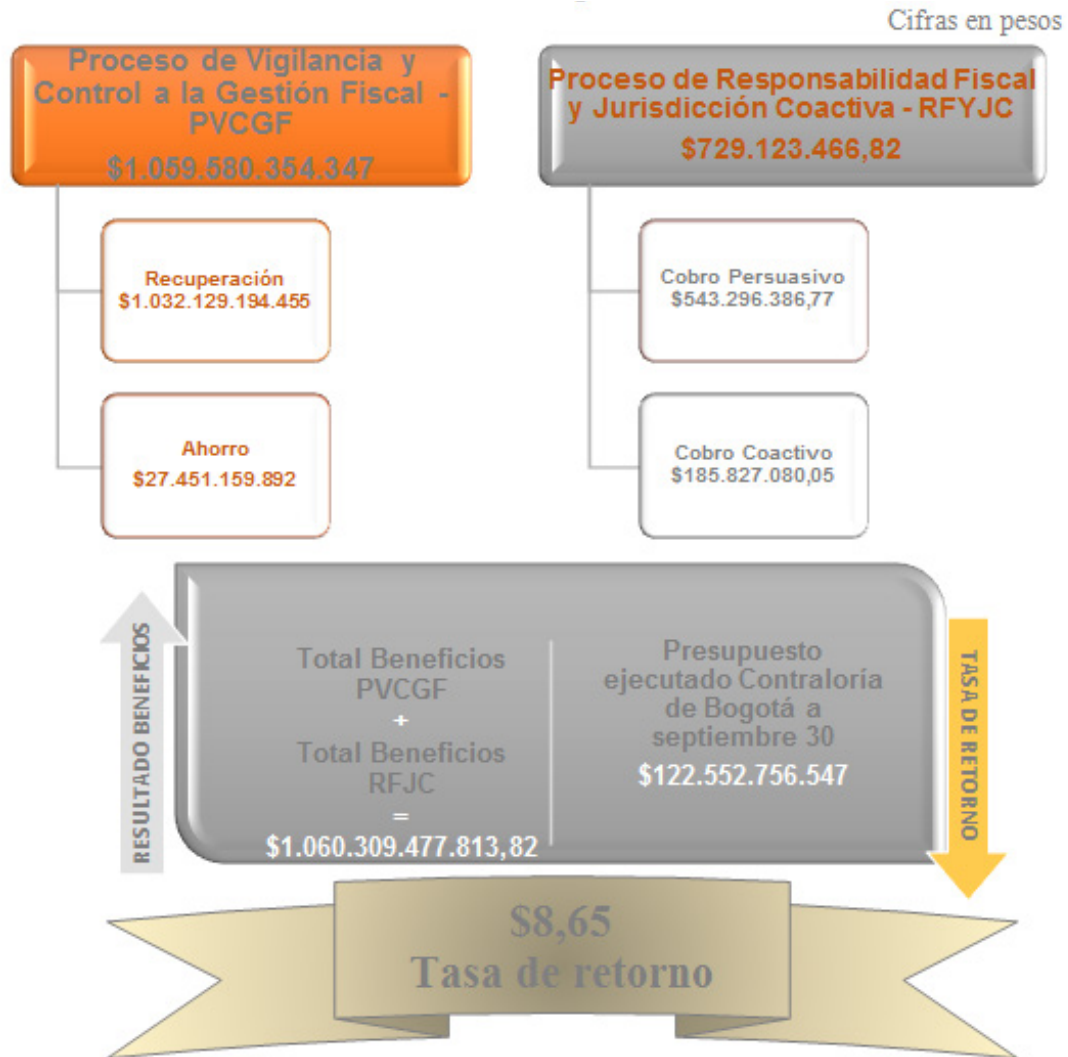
Cifras en pesos

Proceso de Vigilancia y Control a la Gestión Fiscal - PVCGF
$1.059.580.354.347

Recuperación
$1.032.129.194.455

Ahorro
$27.451.159.892

Proceso de Responsabilidad Fiscal y Jurisdicción Coactiva - RFYJC
$729.123.466,82

Cobro Persuasivo
$543.296.386,77

Cobro Coactivo
$185.827.080,05

RESULTADO BENEFICIOS

Total Beneficios PVCGF
+
Total Beneficios RFJC
=
$1.060.309.477.813,82

Presupuesto ejecutado Contraloría de Bogotá a septiembre 30
$122.552.756.547

TASA DE RETORNO

$8,65
Tasa de retorno